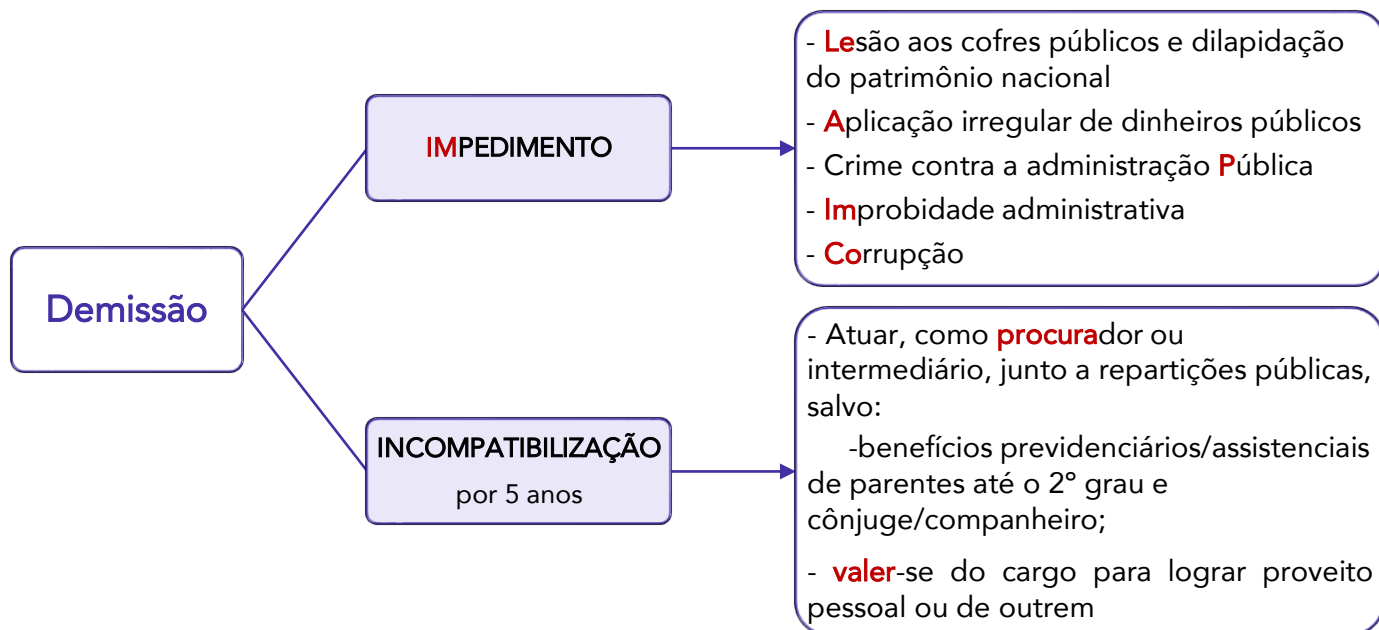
Demissão

IMPEDIMENTO

- Lesão aos cofres públicos e dilapidação do patrimônio nacional
- Aplicação irregular de dinheiros públicos
- Crime contra a administração Pública
- Improbidade administrativa
- Corrupção

INCOMPATIBILIZAÇÃO
por 5 anos

- Atuar, como procurador ou intermediário, junto a repartições públicas, salvo:

-benefícios previdenciários/assistenciais de parentes até o 2º grau e cônjuge/companheiro;

- valer-se do cargo para lograr proveito pessoal ou de outrem